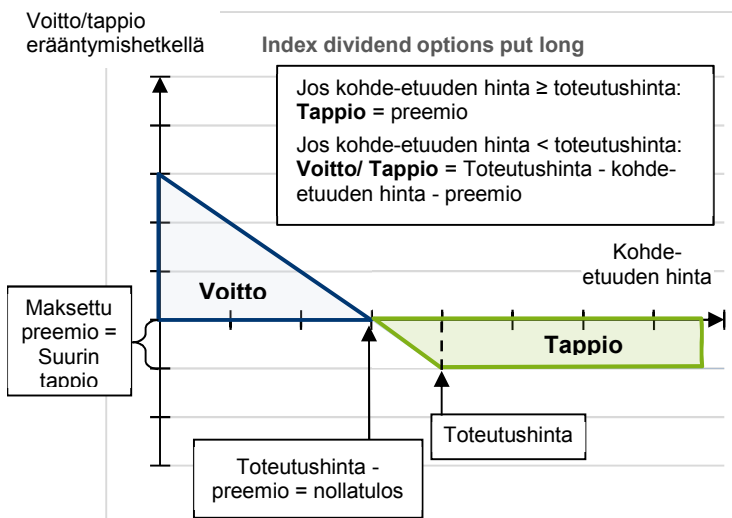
Voitto/tappio erääntymishetkellä

Index dividend options put long

Jos kohde-etuuden hinta ≥ toteutushinta:
**Tappio** = preemio

Jos kohde-etuuden hinta < toteutushinta:
**Voitto/ Tappio** = Toteutushinta - kohde-etuuden hinta - preemio

Kohde-etuuden hinta

Voitto

Maksettu preemio = Suurin tappio

Tappio

Toteutushinta

Toteutushinta - preemio = nollatulos